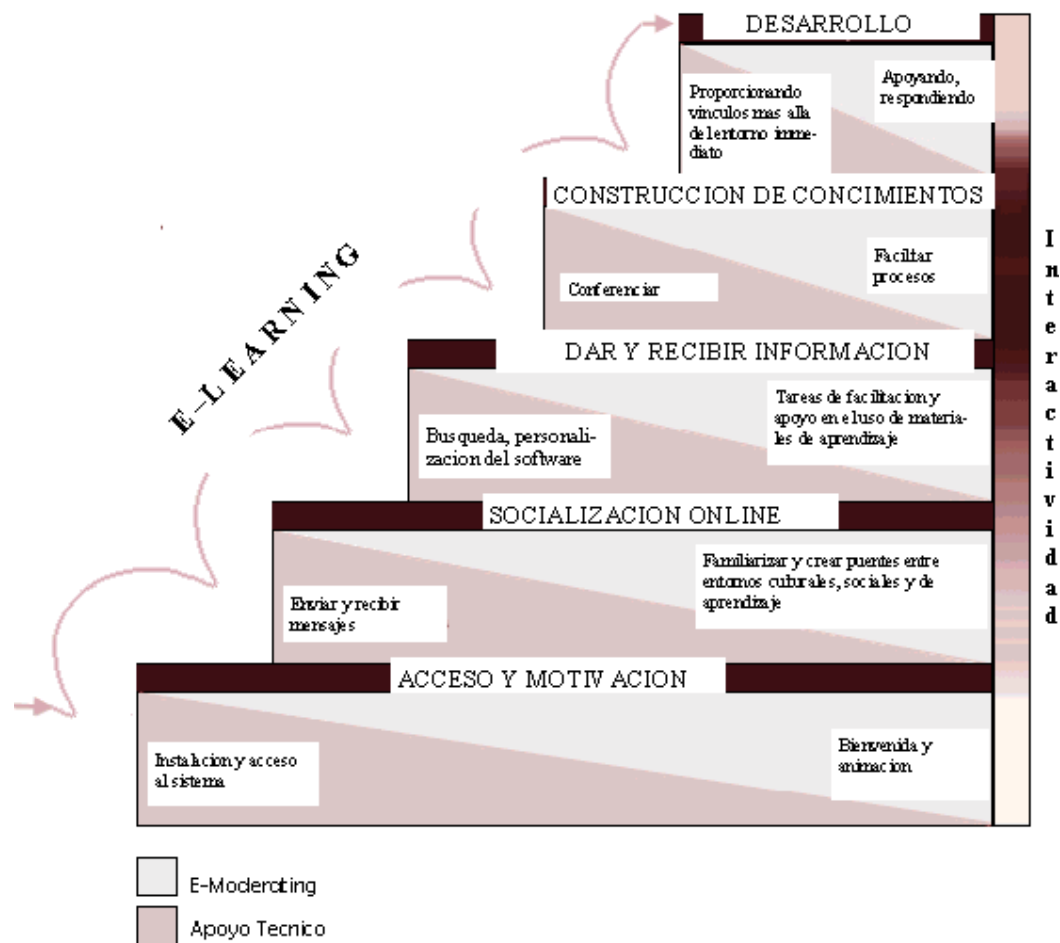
DESARROLLO

Proporcionando vinculos mas alla del entorno inmediato

Apoyando, respondiendo

CONSTRUCCION DE CONCIMIENTOS

Conferenciar

Facilitar procesos

E-LEARNING

DAR Y RECIBIR INFORMACION

Busqueda, personalizacion del software

Tareas de facilitacion y apoyo en el uso de materiales de aprendizaje

SOCIALIZACION ONLINE

Enviar y recibir mensajes

Familiarizar y crear puentes entre entornos culturales, sociales y de aprendizaje

ACCESO Y MOTIVACION

Instalacion y acceso al sistema

Bienvenida y animacion

Interactividad

E-Moderating

Apoyo Tecnico